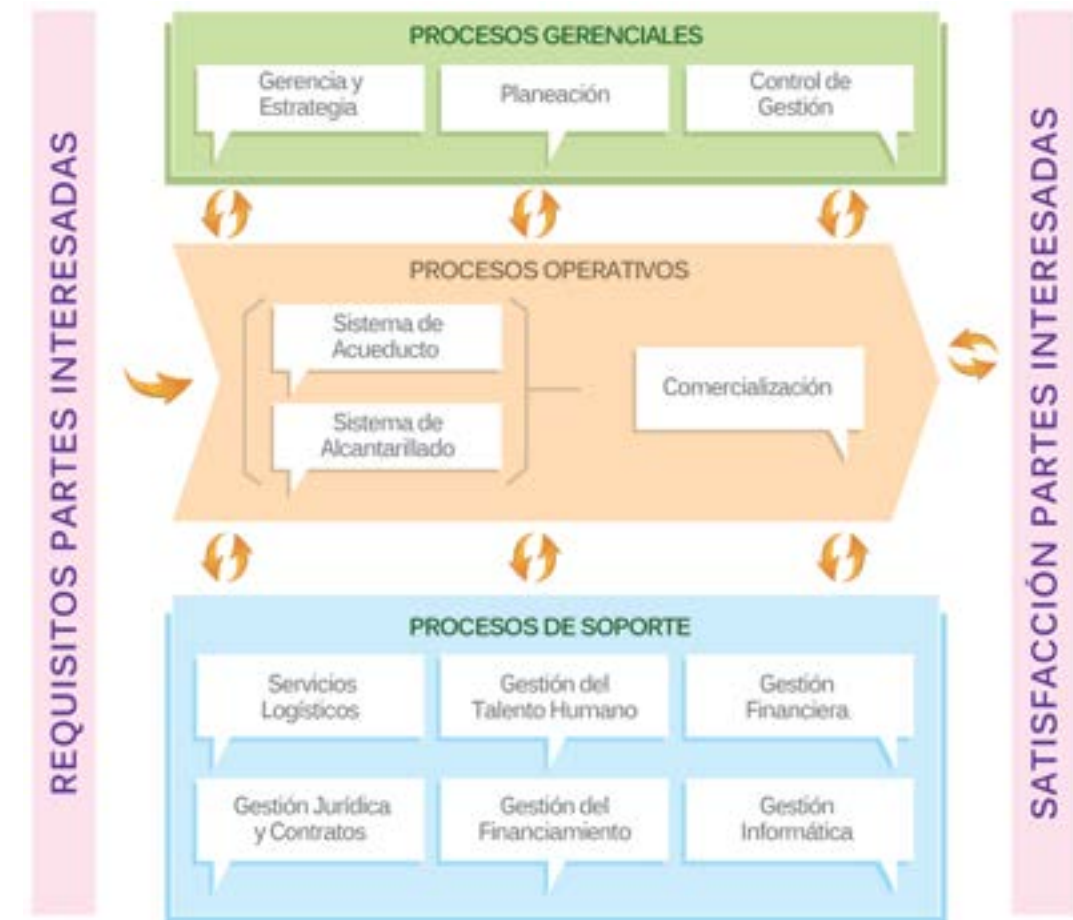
REQUISITOS PARTES INTERESADAS

PROCESOS GERENCIALES

Gerencia y Estrategia

Planeación

Control de Gestión

PROCESOS OPERATIVOS

Sistema de Acueducto

Sistema de Alcantarillado

Comercialización

PROCESOS DE SOPORTE

Servicios Logísticos

Gestión del Talento Humano

Gestión Financiera

Gestión Jurídica y Contratos

Gestión del Financiamiento

Gestión Informática

SATISFACCIÓN PARTES INTERESADAS